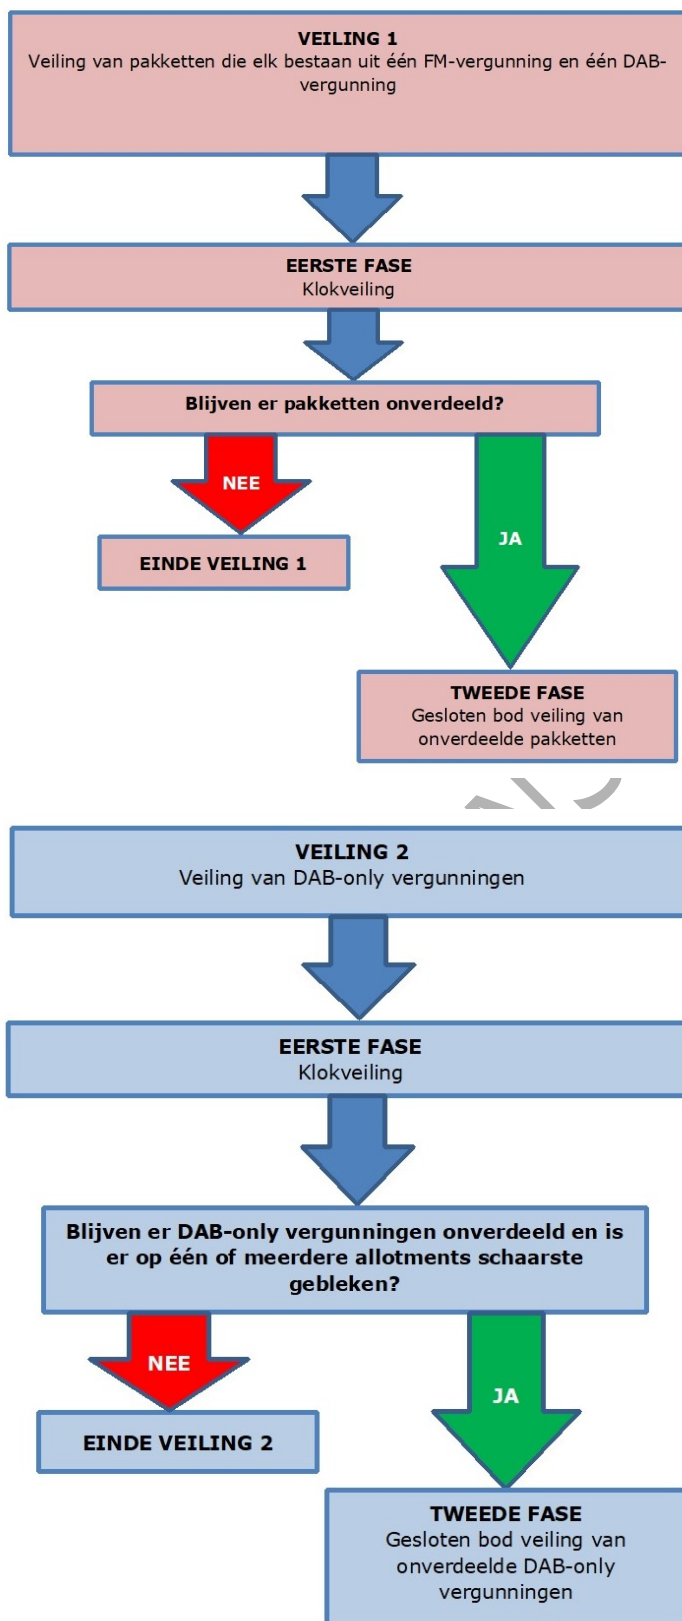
VEILING 1
Veiling van pakketten die elk bestaan uit één FM-vergunning en één DAB-vergunning

EERSTE FASE
Klokveiling

Blijven er pakketten onverdeeld?

NEE

EINDE VEILING 1

JA

TWEEDE FASE
Gesloten bod veiling van onverdeelde pakketten

VEILING 2
Veiling van DAB-only vergunningen

EERSTE FASE
Klokveiling

Blijven er DAB-only vergunningen onverdeeld en is er op één of meerdere allotments schaarste gebleken?

NEE

EINDE VEILING 2

JA

TWEEDE FASE
Gesloten bod veiling van onverdeelde DAB-only vergunningen